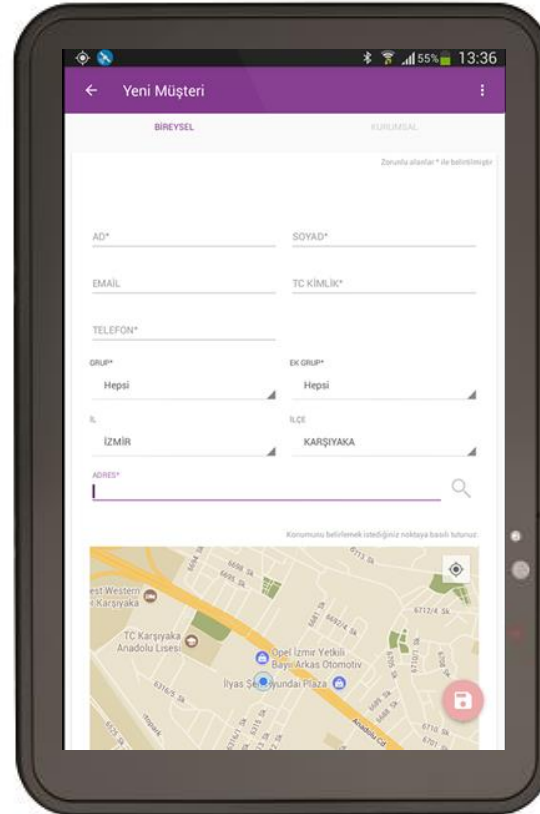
55% 13:36

Yeni Müşteri

BİREYSEL

KURUMSAL

Zorunlu alanlar * ile belirtilmiştir

AD*

SOYAD*

EMAİL

TC KİMLİK*

TELEFON*

GRUP*

Hepsi

EK GRUP*

Hepsi

İL

İZMİR

İLÇE

KARŞIYAKA

ADRES*

Konumunu belirlemek istediğiniz noktaya basılı tutunuz.

est Western Karşıyaka

TC Karşıyaka Anadolu Lisesi

Opel İzmir Yetkili Bayii Arkas Otomotiv

İlyas Şe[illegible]yundai Plaza

Anadolu Cd.